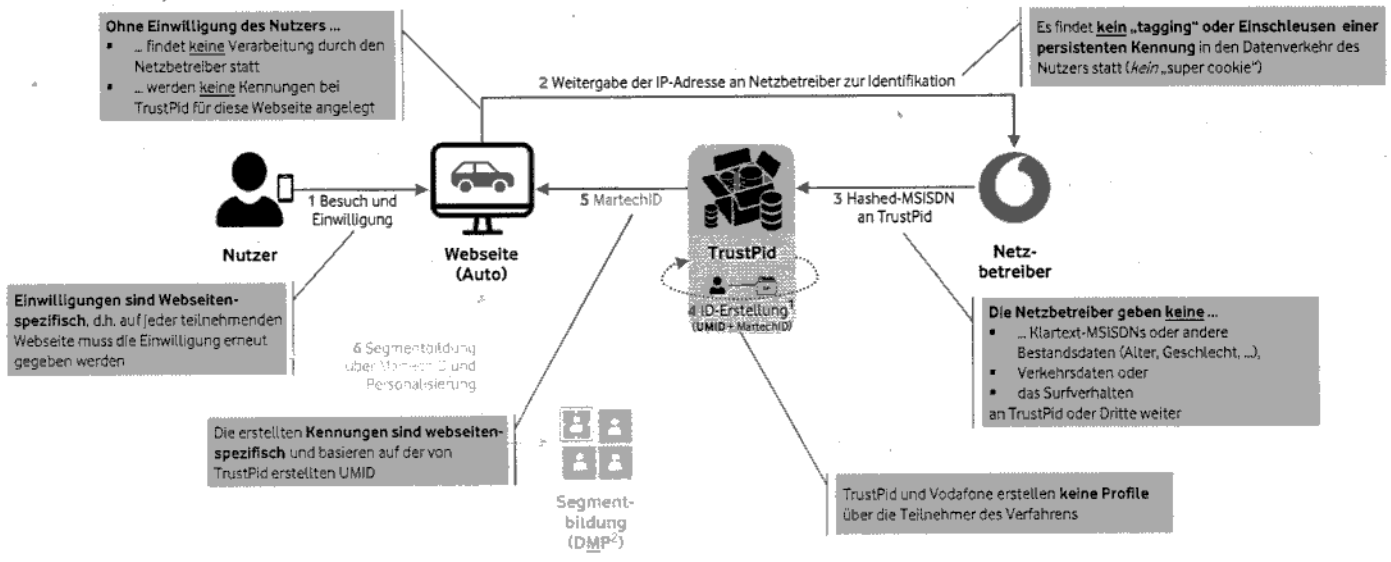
Ohne Einwilligung des Nutzers ...
- ... findet keine Verarbeitung durch den Netzbetreiber statt
- ... werden keine Kennungen bei TrustPid für diese Webseite angelegt

Es findet kein „tagging" oder Einschleusen einer persistenten Kennung in den Datenverkehr des Nutzers statt (kein „super cookie")

2 Weitergabe der IP-Adresse an Netzbetreiber zur Identifikation

1 Besuch und Einwilligung

Nutzer

Webseite (Auto)

5 MartechID

TrustPid

3 Hashed-MSISDN an TrustPid

Netzbetreiber

4 ID-Erstellung$^1$ (UMID + MartechID)

Einwilligungen sind Webseiten-spezifisch, d.h. auf jeder teilnehmenden Webseite muss die Einwilligung erneut gegeben werden

6 Segmentbildung über MartechID und Personalisierung

Die Netzbetreiber geben keine ...
- ... Klartext-MSISDNs oder andere Bestandsdaten (Alter, Geschlecht, ...),
- Verkehrsdaten oder
- das Surfverhalten
an TrustPid oder Dritte weiter

Die erstellten Kennungen sind webseiten-spezifisch und basieren auf der von TrustPid erstellten UMID

Segmentbildung (DMP$^2$)

TrustPid und Vodafone erstellen keine Profile über die Teilnehmer des Verfahrens